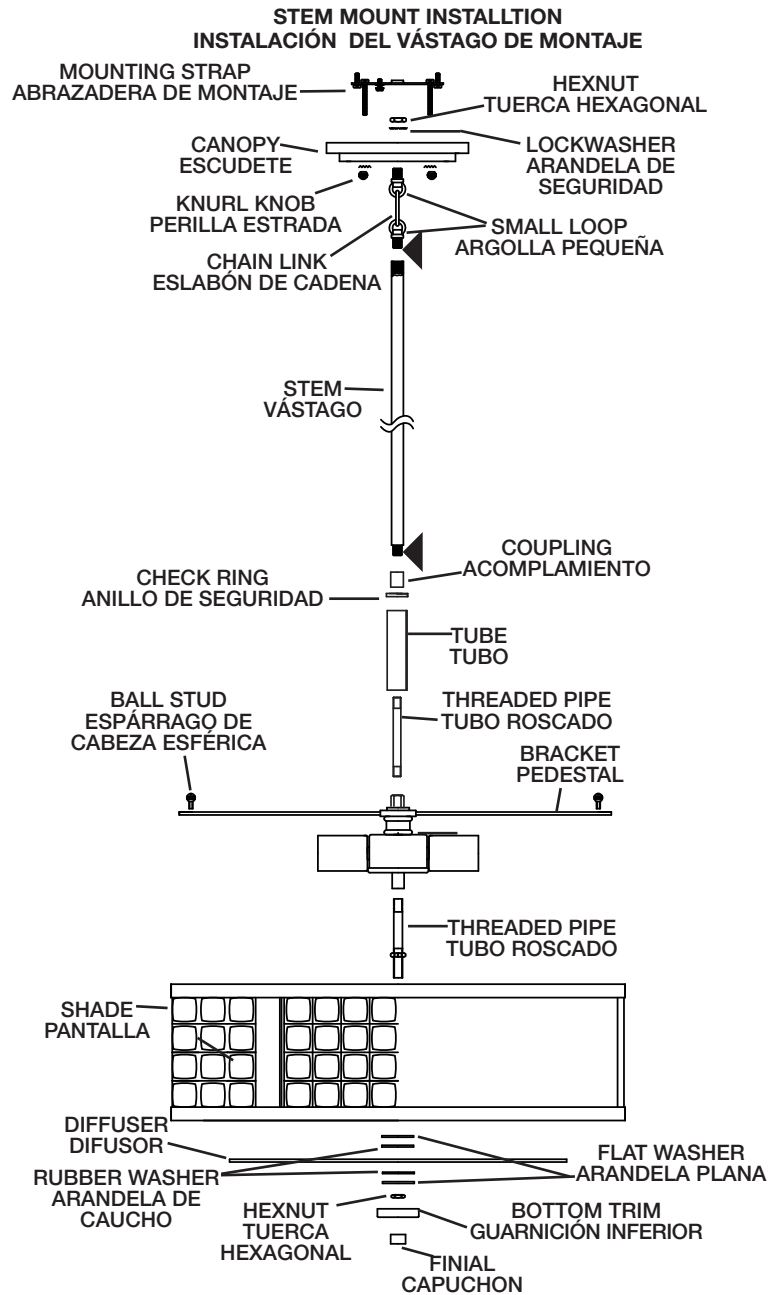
STEM MOUNT INSTALLTION
INSTALACIÓN DEL VÁSTAGO DE MONTAJE

MOUNTING STRAP
ABRAZADERA DE MONTAJE

HEXNUT
TUERCA HEXAGONAL

CANOPY
ESCUDETE

LOCKWASHER
ARANDELA DE SEGURIDAD

KNURL KNOB
PERILLA ESTRADA

SMALL LOOP
ARGOLLA PEQUEÑA

CHAIN LINK
ESLABÓN DE CADENA

STEM
VÁSTAGO

COUPLING
ACOMPLAMIENTO

CHECK RING
ANILLO DE SEGURIDAD

TUBE
TUBO

BALL STUD
ESPÁRRAGO DE CABEZA ESFÉRICA

THREADED PIPE
TUBO ROSCADO

BRACKET
PEDESTAL

THREADED PIPE
TUBO ROSCADO

SHADE
PANTALLA

DIFFUSER
DIFUSOR

FLAT WASHER
ARANDELA PLANA

RUBBER WASHER
ARANDELA DE CAUCHO

HEXNUT
TUERCA HEXAGONAL

BOTTOM TRIM
GUARNICIÓN INFERIOR

FINIAL
CAPUCHON